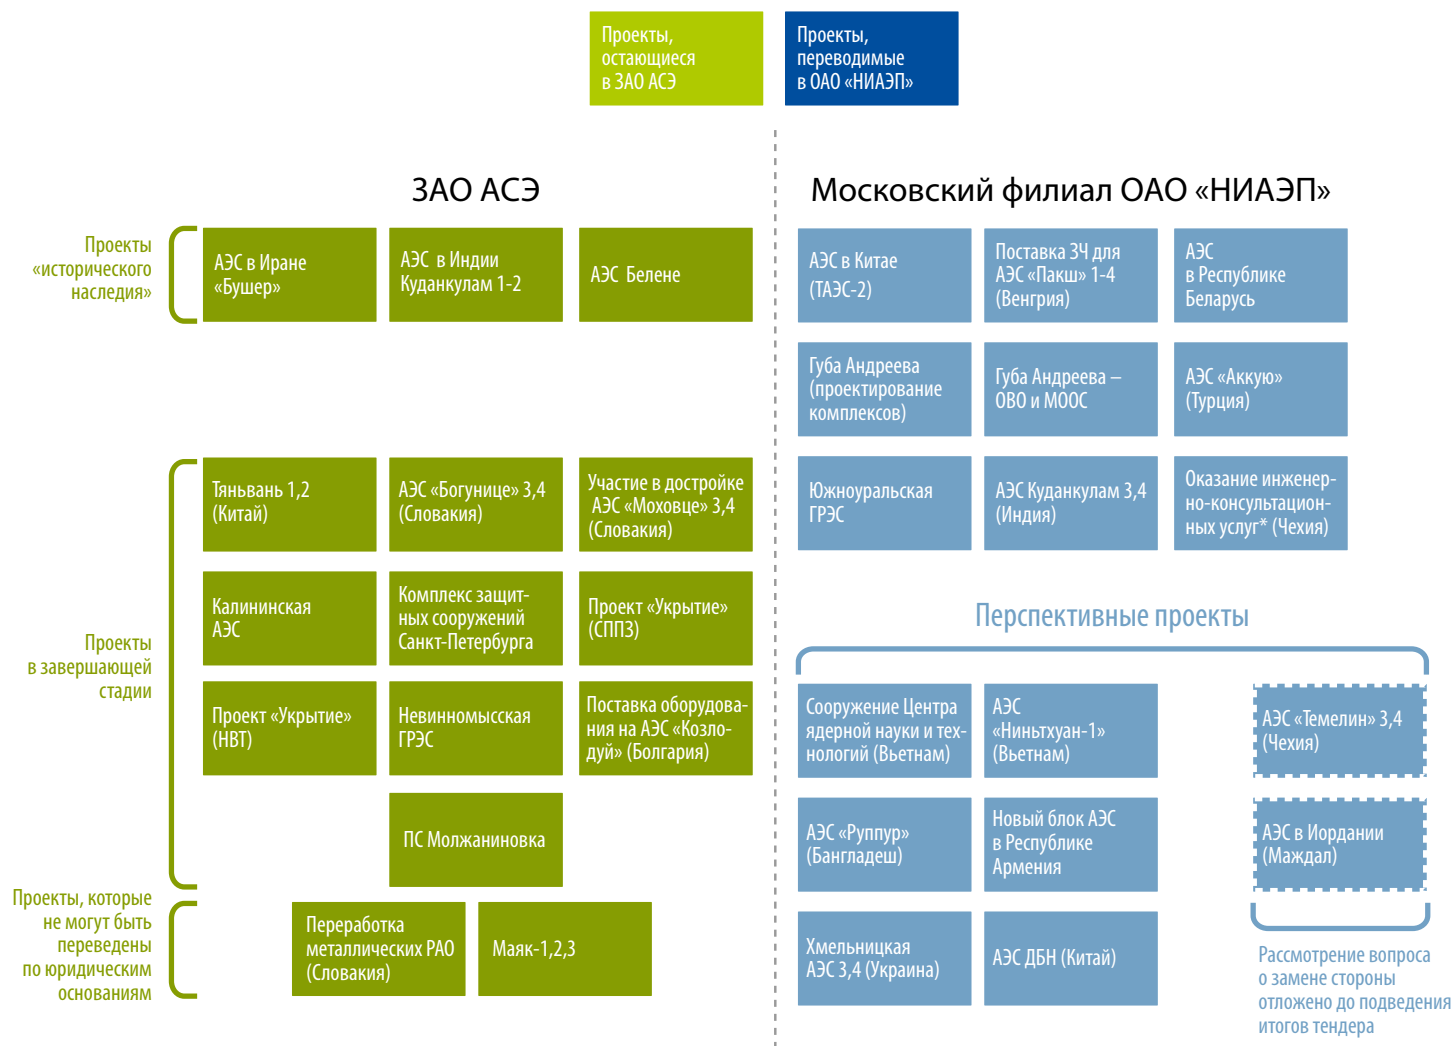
Проекты, остающиеся в ЗАО АСЭ

Проекты, переводимые в ОАО «НИАЭП»

ЗАО АСЭ

Московский филиал ОАО «НИАЭП»

Проекты «исторического наследия»

АЭС в Иране «Бушер»

АЭС в Индии Куданкулам 1-2

АЭС Белене

АЭС в Китае (ТАЭС-2)

Поставка ЗЧ для АЭС «Пакш» 1-4 (Венгрия)

АЭС в Республике Беларусь

Губа Андреева (проектирование комплексов)

Губа Андреева – ОВО и МООС

АЭС «Аккую» (Турция)

Тяньвань 1,2 (Китай)

АЭС «Богунице» 3,4 (Словакия)

Участие в достройке АЭС «Моховце» 3,4 (Словакия)

Южноуральская ГРЭС

АЭС Куданкулам 3,4 (Индия)

Оказание инженерно-консультационных услуг* (Чехия)

Калининская АЭС

Комплекс защитных сооружений Санкт-Петербурга

Проект «Укрытие» (СПП3)

Перспективные проекты

Проекты в завершающей стадии

Проект «Укрытие» (НВТ)

Невинномысская ГРЭС

Поставка оборудования на АЭС «Козлодуй» (Болгария)

Сооружение Центра ядерной науки и технологий (Вьетнам)

АЭС «Ниньтхуан-1» (Вьетнам)

АЭС «Темелин» 3,4 (Чехия)

ПС Молжаниновка

АЭС «Руппур» (Бангладеш)

Новый блок АЭС в Республике Армения

АЭС в Иордании (Маждал)

Проекты, которые не могут быть переведены по юридическим основаниям

Переработка металлических РАО (Словакия)

Маяк-1,2,3

Хмельницкая АЭС 3,4 (Украина)

АЭС ДБН (Китай)

Рассмотрение вопроса о замене стороны отложено до подведения итогов тендера